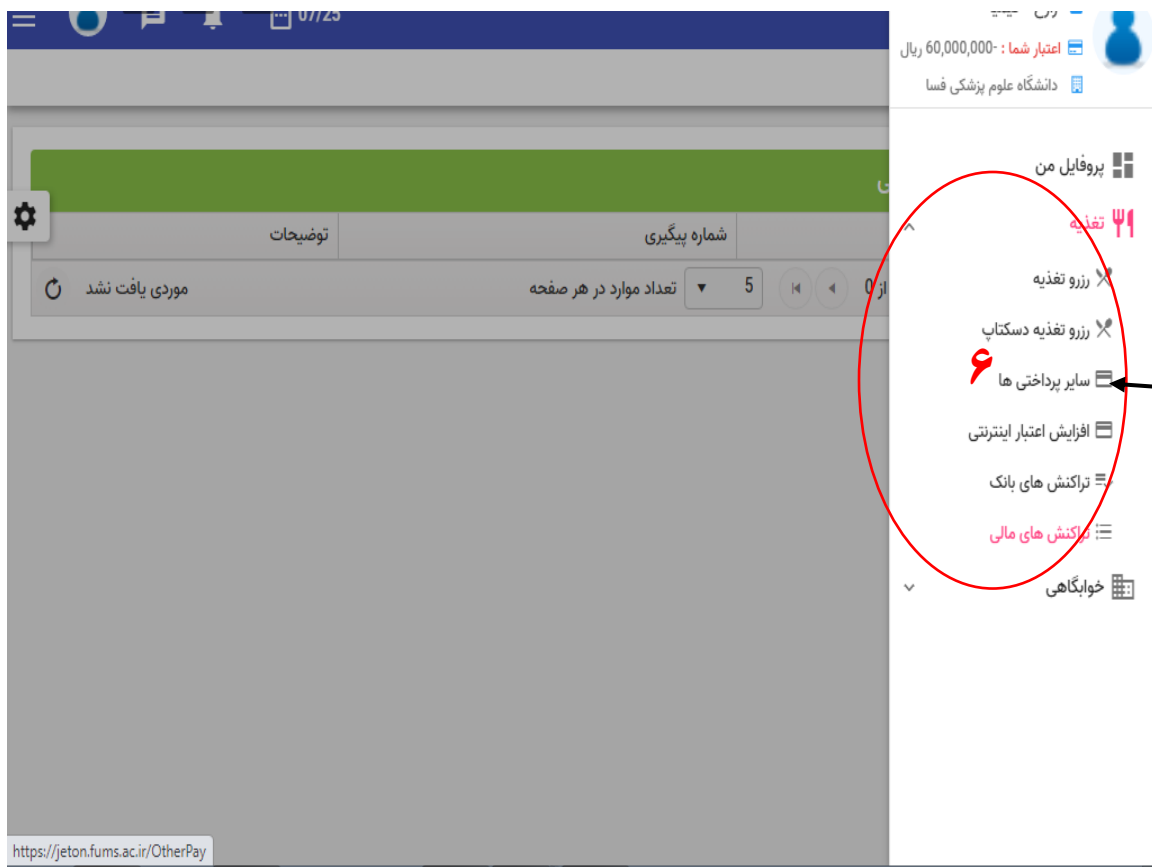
07/25

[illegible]

اعتبار شما : -60,000,000 ریال

دانشگاه علوم پزشکی فسا

پروفایل من

تغذیه

رزرو تغذیه

رزرو تغذیه دسکتاپ

سایر پرداختی ها

۶

افزایش اعتبار اینترنتی

تراکنش های بانک

تراکنش های مالی

خوابگاهی

توضیحات

شماره پیگیری

موردی یافت نشد

تعداد موارد در هر صفحه

5

از 0

https://jeton.fums.ac.ir/OtherPay